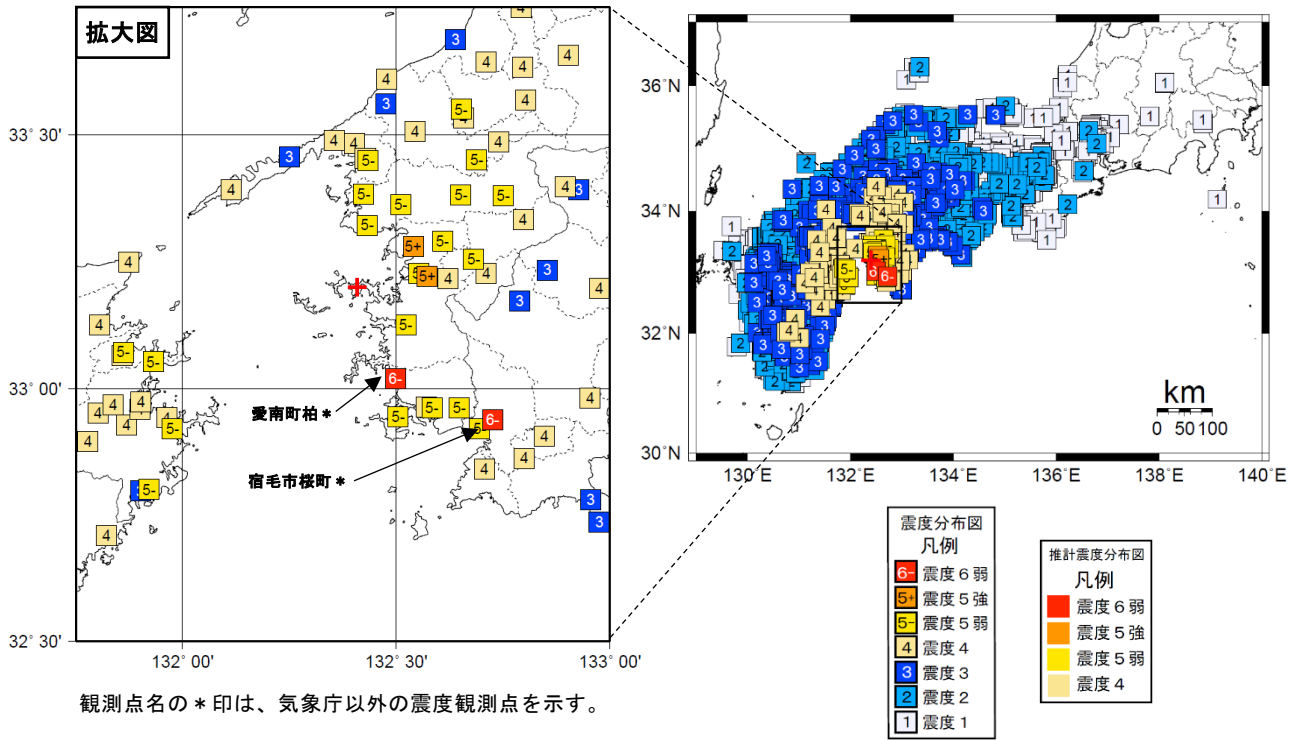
拡大図

33° 30'
33° 00'
32° 30'
132° 00'
132° 30'
133° 00'

4 3 4 4 4 3 4 5- 4 4 3 4 4 5- 4 5- 5- 4 5- 5- 5- 3 4 5- 5- 4 5- 5+ 5- 4 5+ 4 5- 4 4 3 3 4 5- 4 5- 5- 6- 4 4 4 4 4 4 4 5- 5- 5- 5- 6- 4 4 4 4 4 3 5- 3 3 4

愛南町柏＊
宿毛市桜町＊

36°N
34°N
32°N
30°N
130°E
132°E
134°E
136°E
138°E
140°E

km
0 50 100

震度分布図
凡例
6- 震度６弱
5+ 震度５強
5- 震度５弱
4 震度４
3 震度３
2 震度２
1 震度１

推計震度分布図
凡例
震度６弱
震度５強
震度５弱
震度４

観測点名の＊印は、気象庁以外の震度観測点を示す。